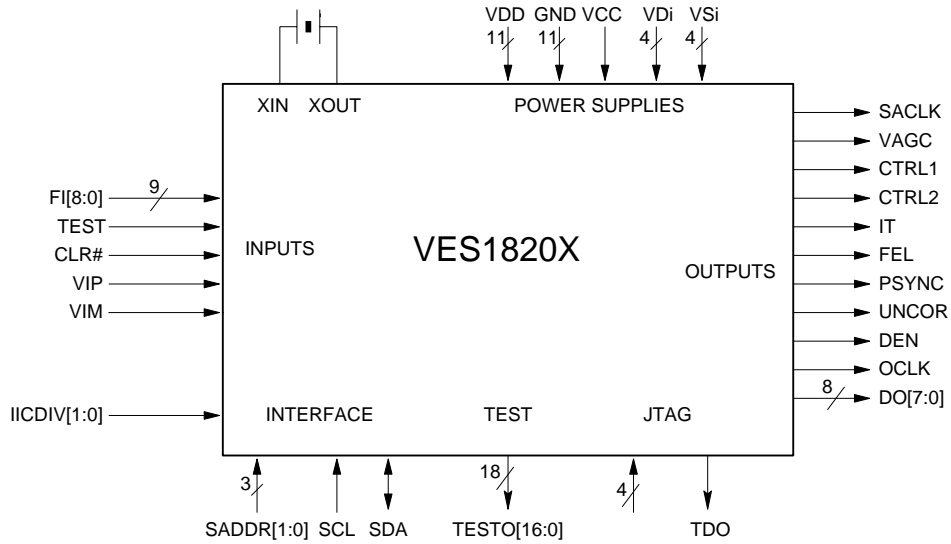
VDD GND VCC VDi VSi
11 11 4 4
XIN XOUT
POWER SUPPLIES
SACLK
VAGC
CTRL1
CTRL2
IT
FEL
PSYNC
UNCOR
DEN
OCLK
8
DO[7:0]
9
FI[8:0]
TEST
CLR#
VIP
VIM
INPUTS
VES1820X
OUTPUTS
IICDIV[1:0]
INTERFACE
TEST
JTAG
3
18
4
SADDR[1:0] SCL SDA
TESTO[16:0]
TDO